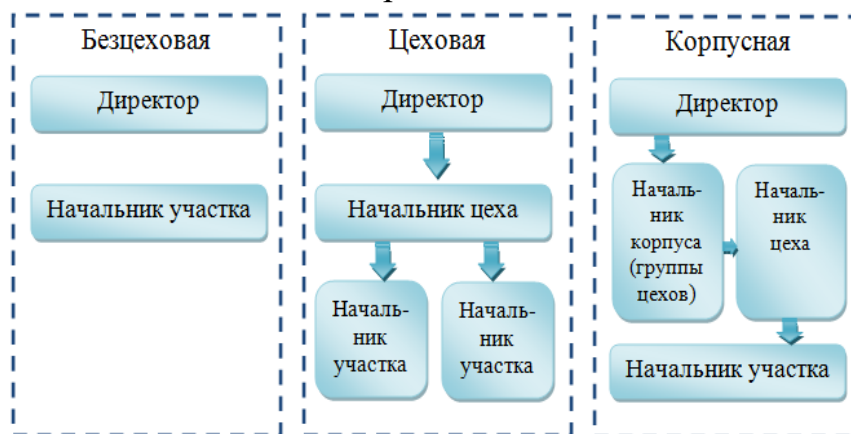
Безцеховая

Директор

Начальник участка

Цеховая

Директор

Начальник цеха

Начальник участка

Начальник участка

Корпусная

Директор

Начальник корпуса (группы цехов)

Начальник цеха

Начальник участка